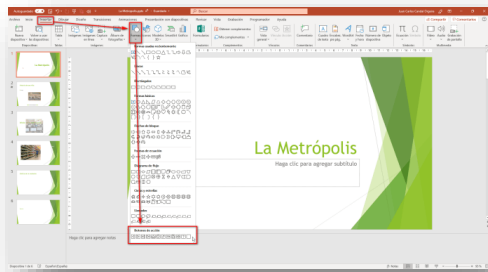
Archivo Inicio Insertar Dibujar Diseño Transiciones Animaciones Presentación con diapositivas Grabar Revisar Vista Ayuda Programación

Buscar

La Metrópolis

Haga clic para agregar subtítulo

Haga clic para agregar notas

Formas usadas recientemente

Rectángulos

Formas básicas

Flechas de bloque

Formas de ecuación

Diagrama de flujo

Cintas y estrellas

Llamadas

Botones de acción

Diapositiva 1 de 6